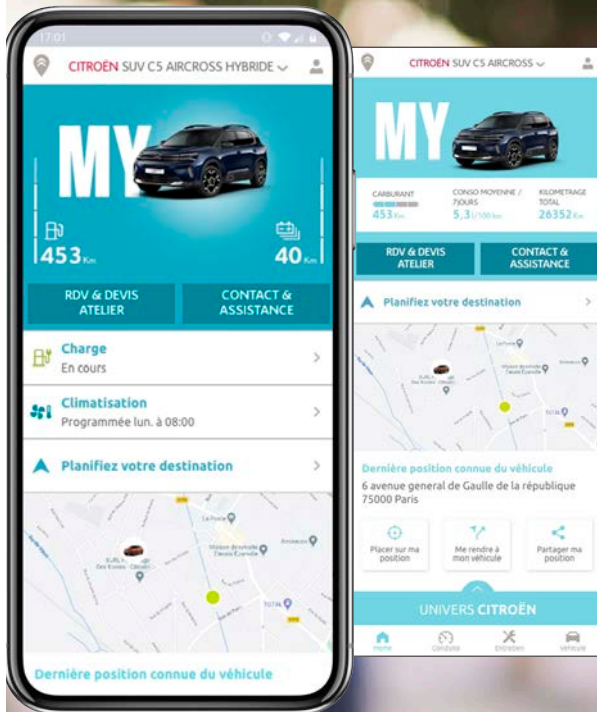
17:01

CITROËN SUV C5 AIRCROSS HYBRIDE

MY

453 Km

40 Km

RDV & DEVIS ATELIER

CONTACT & ASSISTANCE

Charge
En cours

Climatisation
Programmée lun. à 08:00

Planifiez votre destination

La Poste

Dernière position connue du véhicule

CITROËN SUV C5 AIRCROSS

MY

CARBURANT
453 Km

CONSO MOYENNE / 7JOURS
5,3 l/100 km

KILOMETRAGE TOTAL
26352 Km

RDV & DEVIS ATELIER

CONTACT & ASSISTANCE

Planifiez votre destination

Dernière position connue du véhicule
6 avenue general de Gaulle de la république
75000 Paris

Placer sur ma position

Me rendre à mon véhicule

Partager ma position

UNIVERS CITROËN

Home

Conduite

Entretien

Véhicule